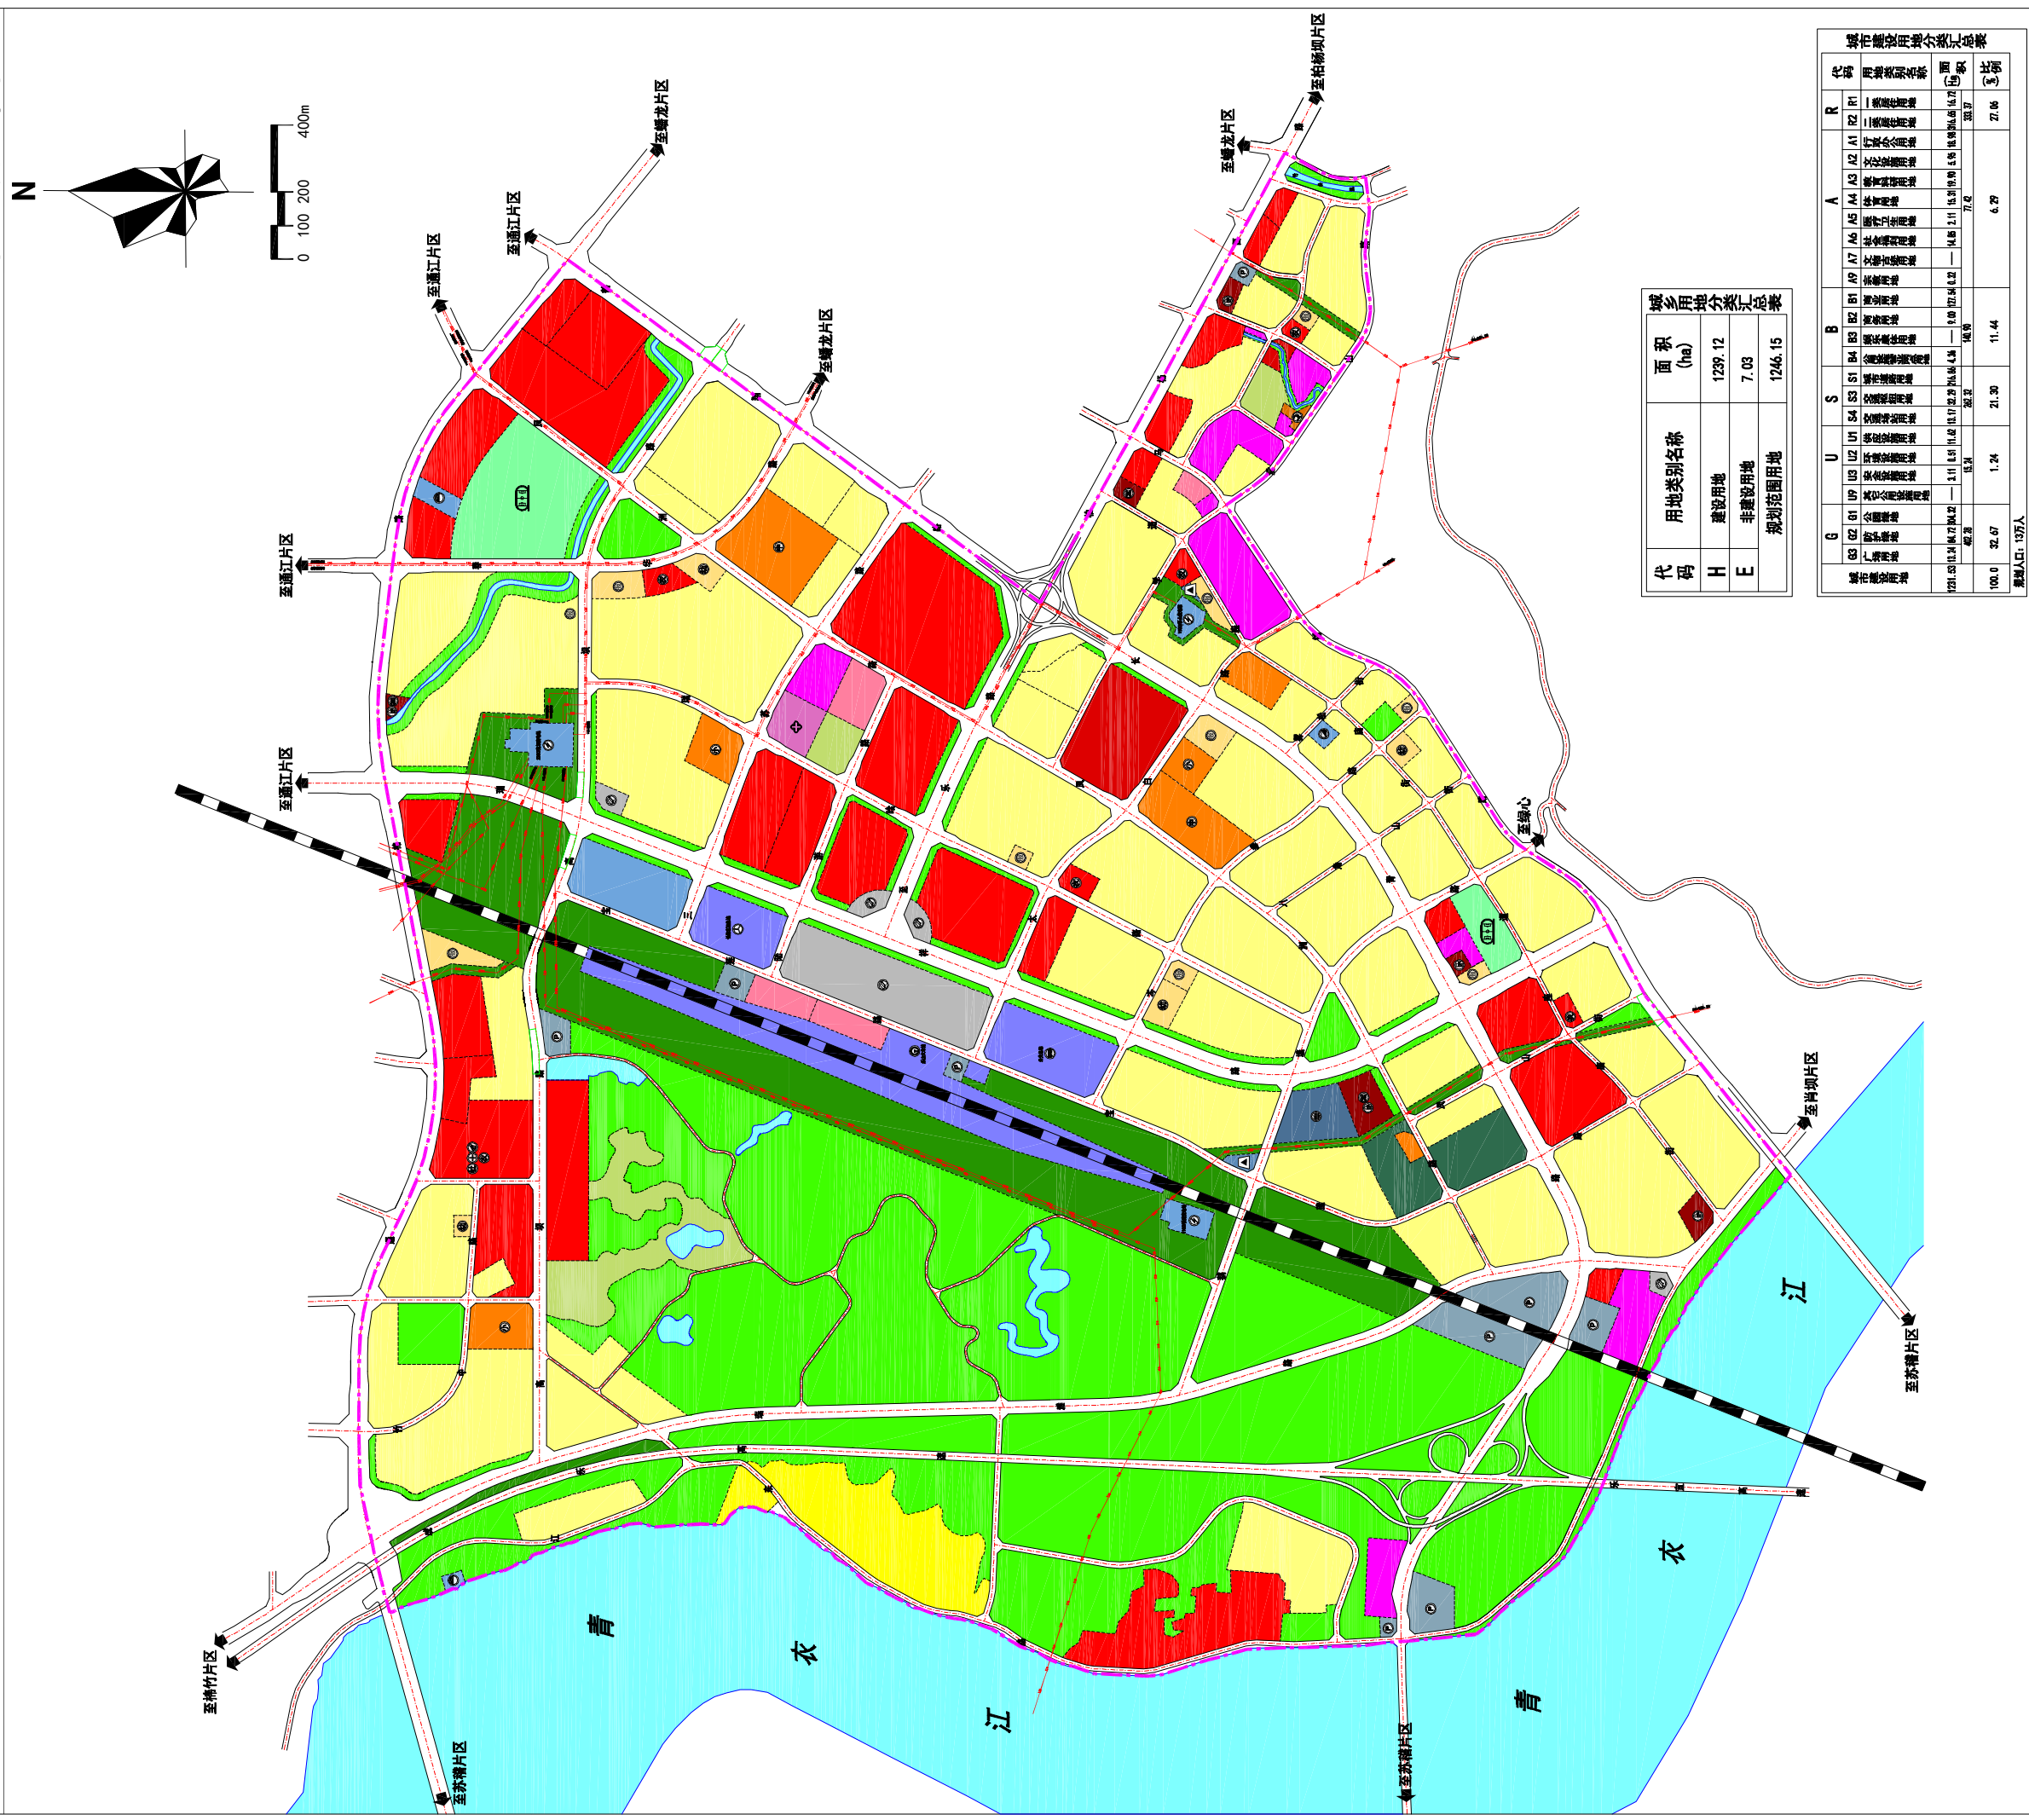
N
0 100 200 400m

至通江片区
至通江片区
至通江片区
至通江片区
至蟠龙片区
至蟠龙片区
至蟠龙片区
至柏杨坝片区
至镇心
至肖坝片区
至苏稽片区
至苏稽片区
至苏稽片区
至拂竹片区

青 衣 江
青 衣 江

城乡用地分类汇总表

| 代码 | 用地类别名称 | 面积(ha) |
|---|---|---|
| H | 建设用地 | 1239.12 |
| E | 非建设用地 | 7.03 |
| | 规划范围用地 | 1246.15 |

城市建设用地分类汇总表

| 代码 | | 用地类别名称 | 面积(ha) | | 比例(%) |
|---|---|---|---|---|---|
| R | R1 | 一类居住用地 | 16.72 | 333.37 | 27.06 |
| | R2 | 二类居住用地 | 316.65 | | |
| A | A1 | 行政办公用地 | 18.98 | 77.42 | 6.29 |
| | A2 | 文化设施用地 | 6.96 | | |
| | A3 | 教育科研用地 | 19.10 | | |
| | A4 | 体育用地 | 15.31 | | |
| | A5 | 医疗卫生用地 | 2.11 | | |
| | A6 | 社会福利用地 | 14.85 | | |
| | A7 | 文物古迹用地 | — | | |
| | A9 | 宗教用地 | 0.12 | | |
| B | B1 | 商业用地 | 127.54 | 140.90 | 11.44 |
| | B2 | 商务用地 | 9.00 | | |
| | B3 | 娱乐康体用地 | — | | |
| | B4 | 公用设施营业网点用地 | 4.36 | | |
| S | S1 | 城市道路用地 | 216.86 | 262.32 | 21.30 |
| | S3 | 交通枢纽用地 | 32.29 | | |
| | S4 | 交通场站用地 | 13.17 | | |
| U | U1 | 供应设施用地 | 11.62 | 15.24 | 1.24 |
| | U2 | 环境设施用地 | 0.51 | | |
| | U3 | 安全设施用地 | 3.11 | | |
| | U9 | 其它公用设施用地 | — | | |
| G | G1 | 公园绿地 | 304.32 | 402.28 | 32.67 |
| | G2 | 防护绿地 | 84.72 | | |
| | G3 | 广场用地 | 13.24 | | |
| 城市建设用地 | | | 1231.53 | | 100.0 |

规划人口：13万人